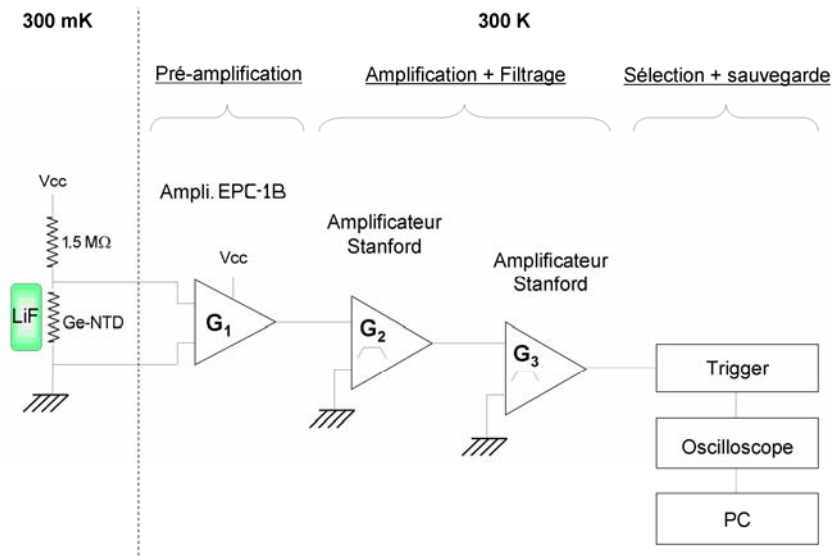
300 mK

300 K

Pré-amplification

Amplification + Filtrage

Sélection + sauvegarde

Vcc

1.5 MΩ

LiF

Ge-NTD

Ampli. EPC-1B

Vcc

$G_1$

Amplificateur Stanford

$G_2$

Amplificateur Stanford

$G_3$

Trigger

Oscilloscope

PC